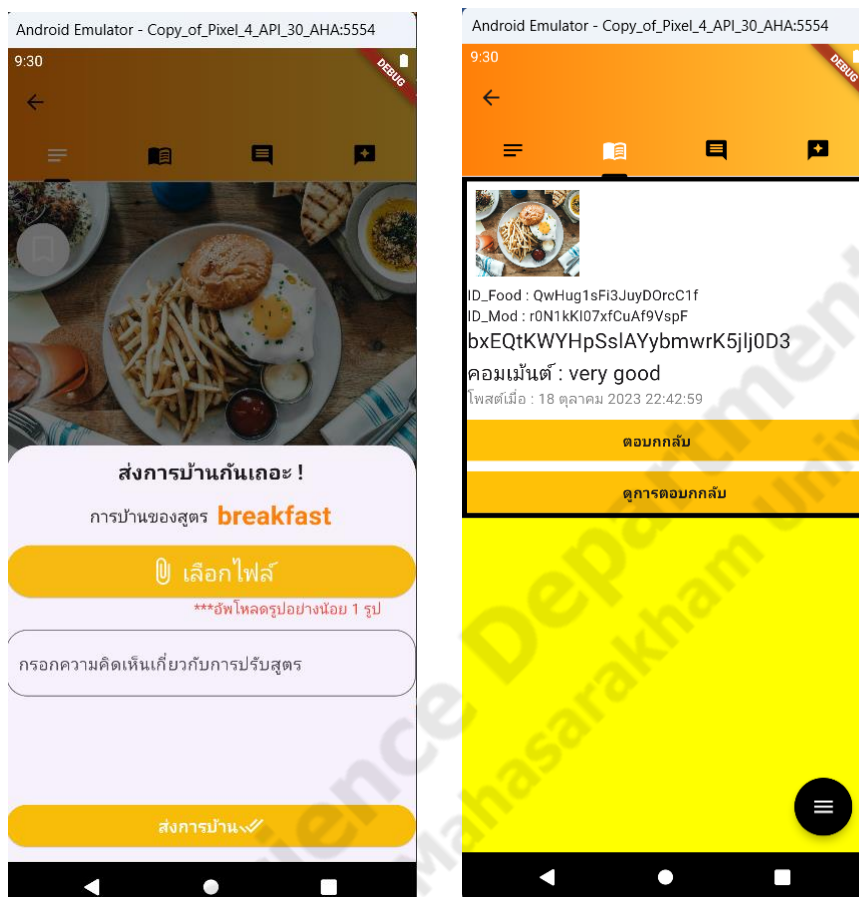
Android Emulator - Copy_of_Pixel_4_API_30_AHA:5554

9:30

DEBUG

ส่งการบ้านกันเถอะ !

การบ้านของสูตร breakfast

เลือกไฟล์

***อัพโหลดรูปอย่างน้อย 1 รูป

กรอกความคิดเห็นเกี่ยวกับการปรับสูตร

ส่งการบ้าน

Android Emulator - Copy_of_Pixel_4_API_30_AHA:5554

9:30

DEBUG

ID_Food : QwHug1sFi3JuyDOrcC1f
ID_Mod : r0N1kKl07xfCuAf9VspF
bxEQtKWYHpSslAYybmwrK5jlj0D3
คอมเม้นต์ : very good
โพสต์เมื่อ : 18 ตุลาคม 2023 22:42:59

ตอบกกลับ

ดูการตอบกกลับ

Science Department Mahasarakham Univ